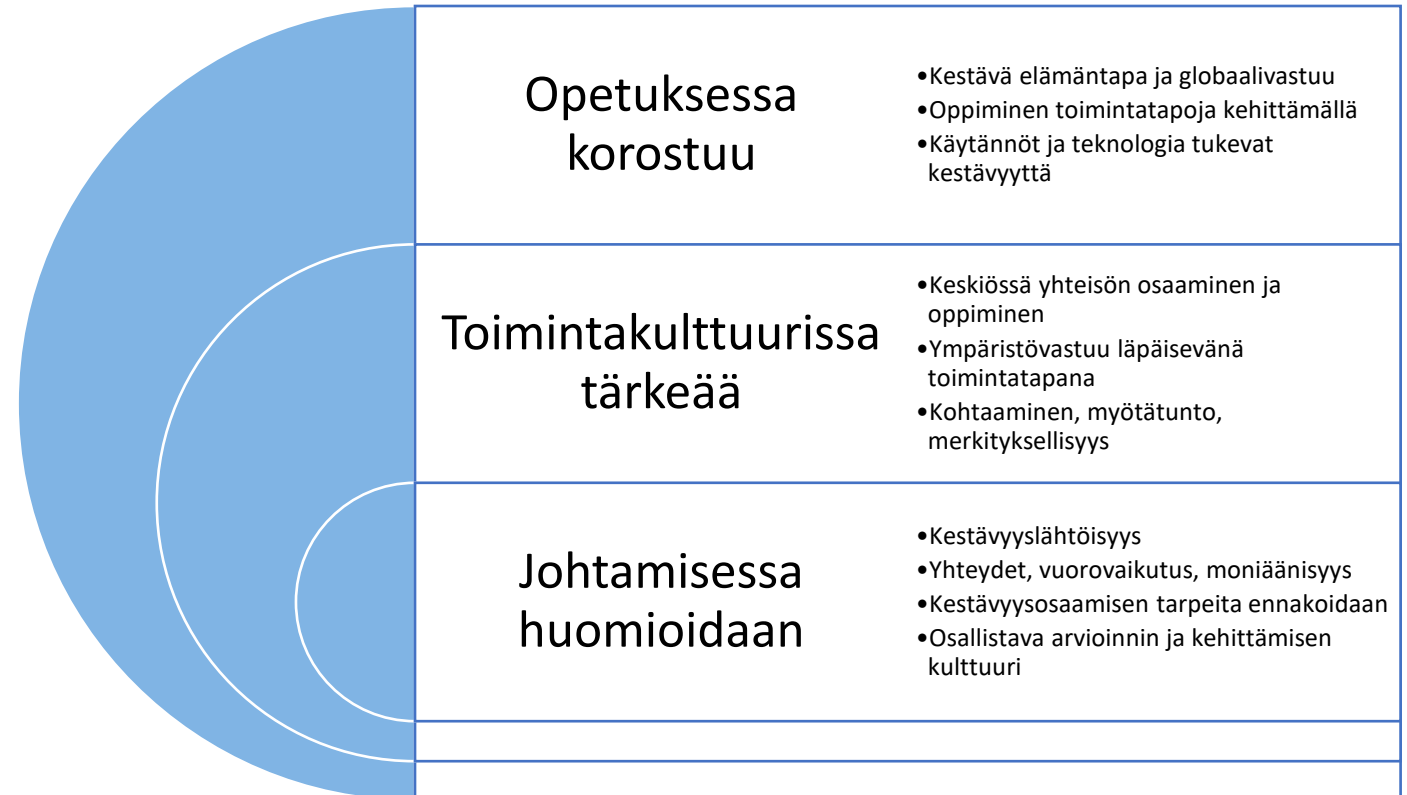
Opetuksessa korostuu

•Kestävä elämäntapa ja globaalivastuu
•Oppiminen toimintatapoja kehittämällä
•Käytännöt ja teknologia tukevat kestävyyttä

Toimintakulttuurissa tärkeää

•Keskiössä yhteisön osaaminen ja oppiminen
•Ympäristövastuu läpäisevänä toimintatapana
•Kohtaaminen, myötätunto, merkityksellisyys

Johtamisessa huomioidaan

•Kestävyyslähtöisyys
•Yhteydet, vuorovaikutus, moniäänisyys
•Kestävyysosaamisen tarpeita ennakoidaan
•Osallistava arvioinnin ja kehittämisen kulttuuri